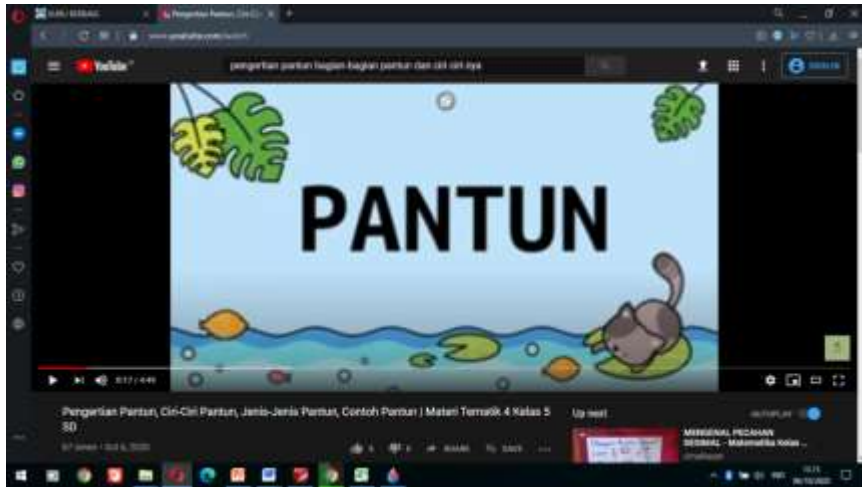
YouTube

pengertian pantun bagian bagian pantun dan ciri ciri nya

PANTUN

Pengertian Pantun, Ciri-Ciri Pantun, Jenis-Jenis Pantun, Contoh Pantun | Materi Tematik 4 Kelas 5 SD

Up next

AUTOPLAY

MENGENAL PECAHAN DESIMAL - Matematika Kelas ...